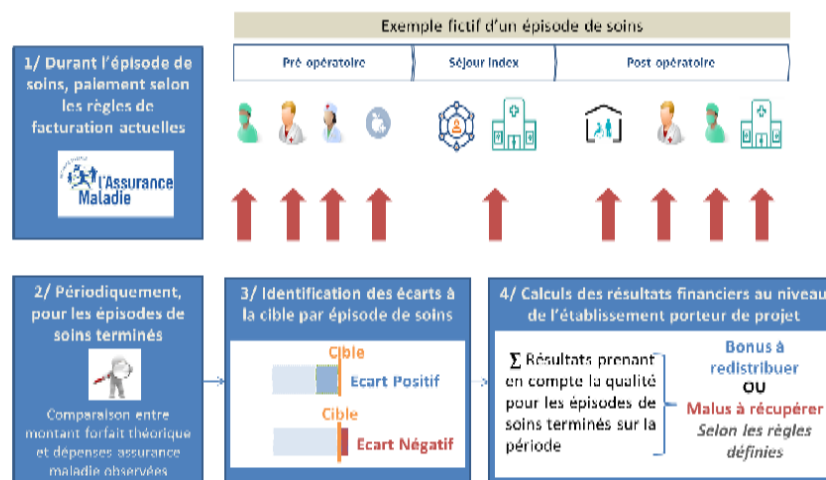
Exemple fictif d'un épisode de soins

Pré opératoire

Séjour index

Post opératoire

1/ Durant l'épisode de soins, paiement selon les règles de facturation actuelles

l'Assurance Maladie

2/ Périodiquement, pour les épisodes de soins terminés

Comparaison entre montant forfait théorique et dépenses assurance maladie observées

3/ Identification des écarts à la cible par épisode de soins

Cible

Ecart Positif

Cible

Ecart Négatif

4/ Calculs des résultats financiers au niveau de l'établissement porteur de projet

∑ Résultats prenant en compte la qualité pour les épisodes de soins terminés sur la période

Bonus à redistribuer

OU

Malus à récupérer

Selon les règles définies